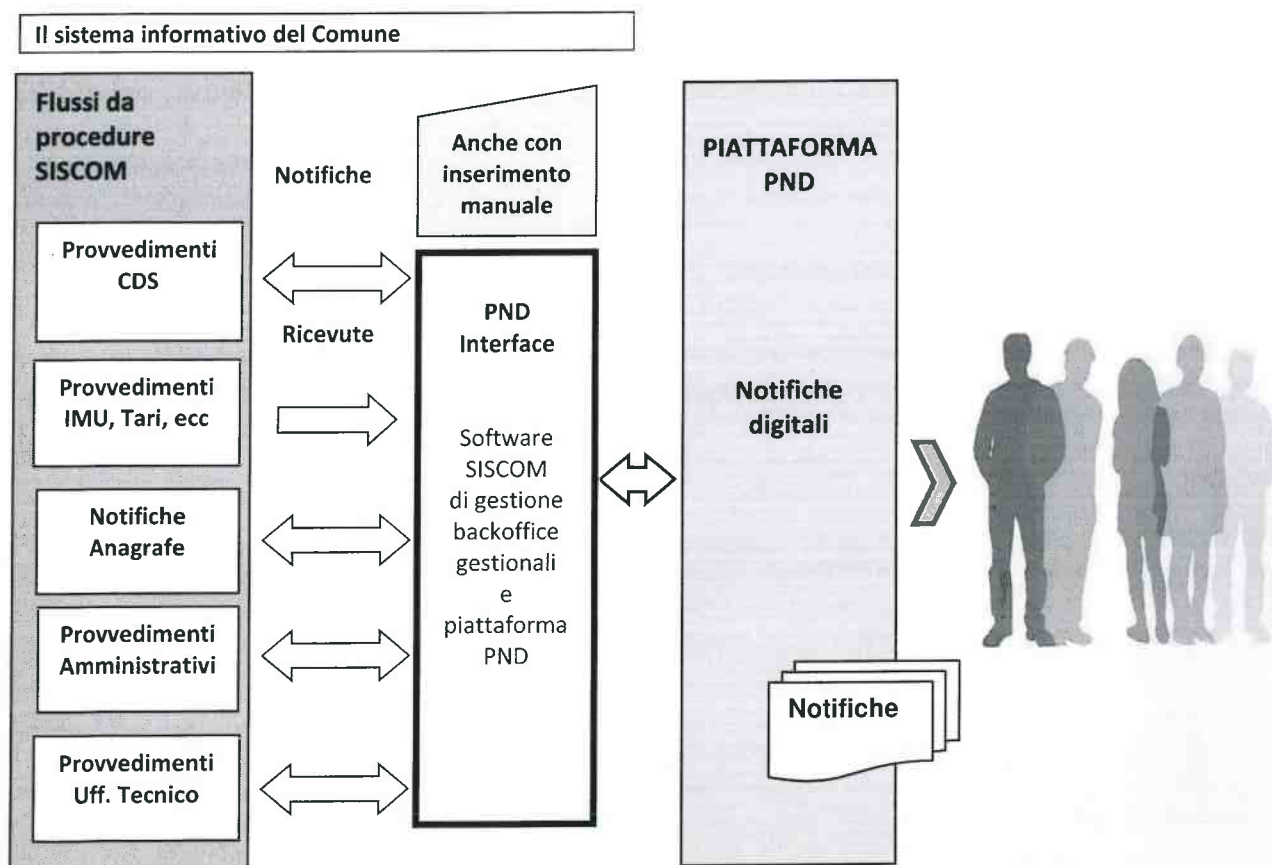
Il sistema informativo del Comune

Flussi da procedure SISCOM

Provvedimenti CDS

Provvedimenti IMU, Tari, ecc

Notifiche Anagrafe

Provvedimenti Amministrativi

Provvedimenti Uff. Tecnico

Notifiche

Ricevute

Anche con inserimento manuale

PND Interface

Software SISCOM di gestione backoffice gestionali e piattaforma PND

PIATTAFORMA PND

Notifiche digitali

Notifiche